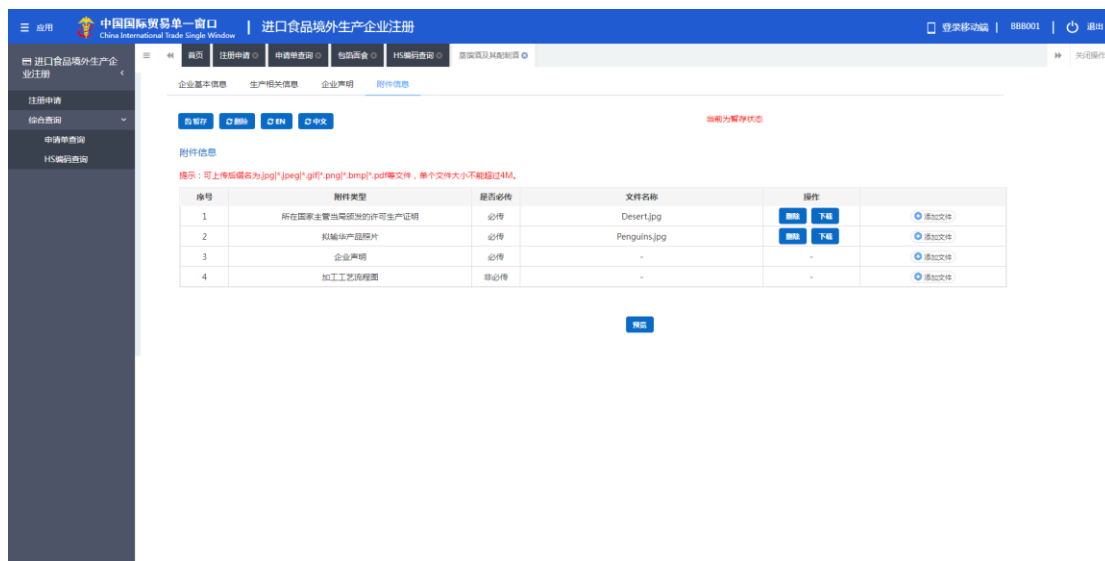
≡ 应用 中国国际贸易单一窗口 China International Trade Single Window | 进口食品境外生产企业注册 登录移动端 | BBB001 | 退出

进口食品境外生产企业注册

注册申请
综合查询
申请单查询
HS编码查询

首页 注册申请 申请单查询 包装面食 HS编码查询 蛋糕面及其配制面 关闭操作

企业基本信息 生产相关信息 企业声明 附件信息

暂存 删除 EN 中文

当前为暂存状态

附件信息

提示：可上传后缀名为.jpg|*.jpeg|*.gif|*.png|*.bmp|*.pdf等文件，单个文件大小不能超过4M。

| 序号 | 附件类型 | 是否必传 | 文件名称 | 操作 | |
|---|---|---|---|---|---|
| 1 | 所在国家主管当局颁发的许可生产证明 | 必传 | Desert.jpg | 删除 下载 | 添加文件 |
| 2 | 拟输华产品照片 | 必传 | Penguins.jpg | 删除 下载 | 添加文件 |
| 3 | 企业声明 | 必传 | - | - | 添加文件 |
| 4 | 加工工艺流程图 | 非必传 | - | - | 添加文件 |

预览